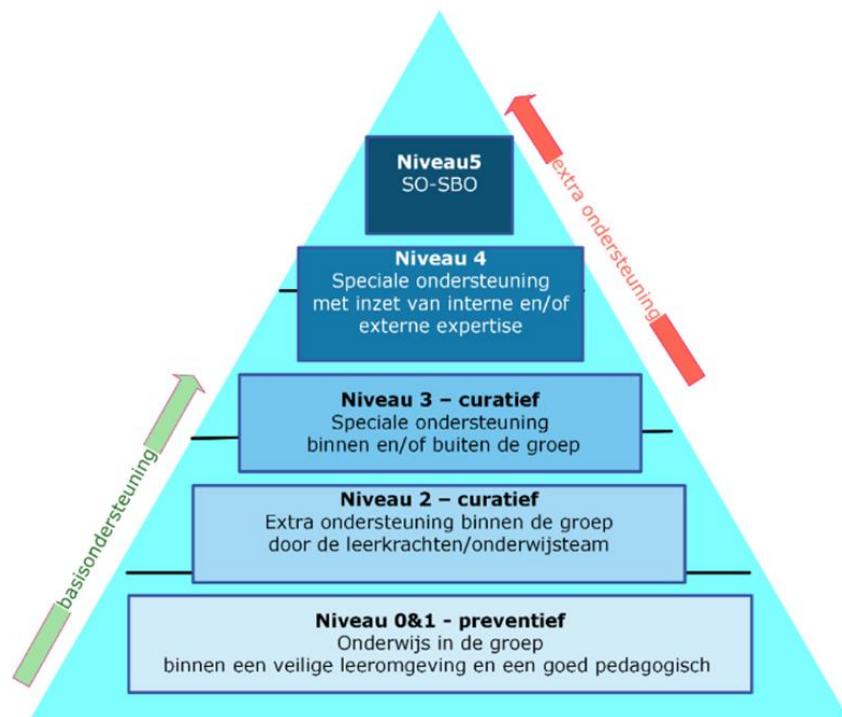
Niveau5
SO-SBO

Niveau 4
Speciale ondersteuning met inzet van interne en/of externe expertise

Niveau 3 – curatief
Speciale ondersteuning binnen en/of buiten de groep

Niveau 2 – curatief
Extra ondersteuning binnen de groep door de leerkrachten/onderwijsteam

Niveau 0&1 - preventief
Onderwijs in de groep binnen een veilige leeromgeving en een goed pedagogisch

extra ondersteuning

basisondersteuning